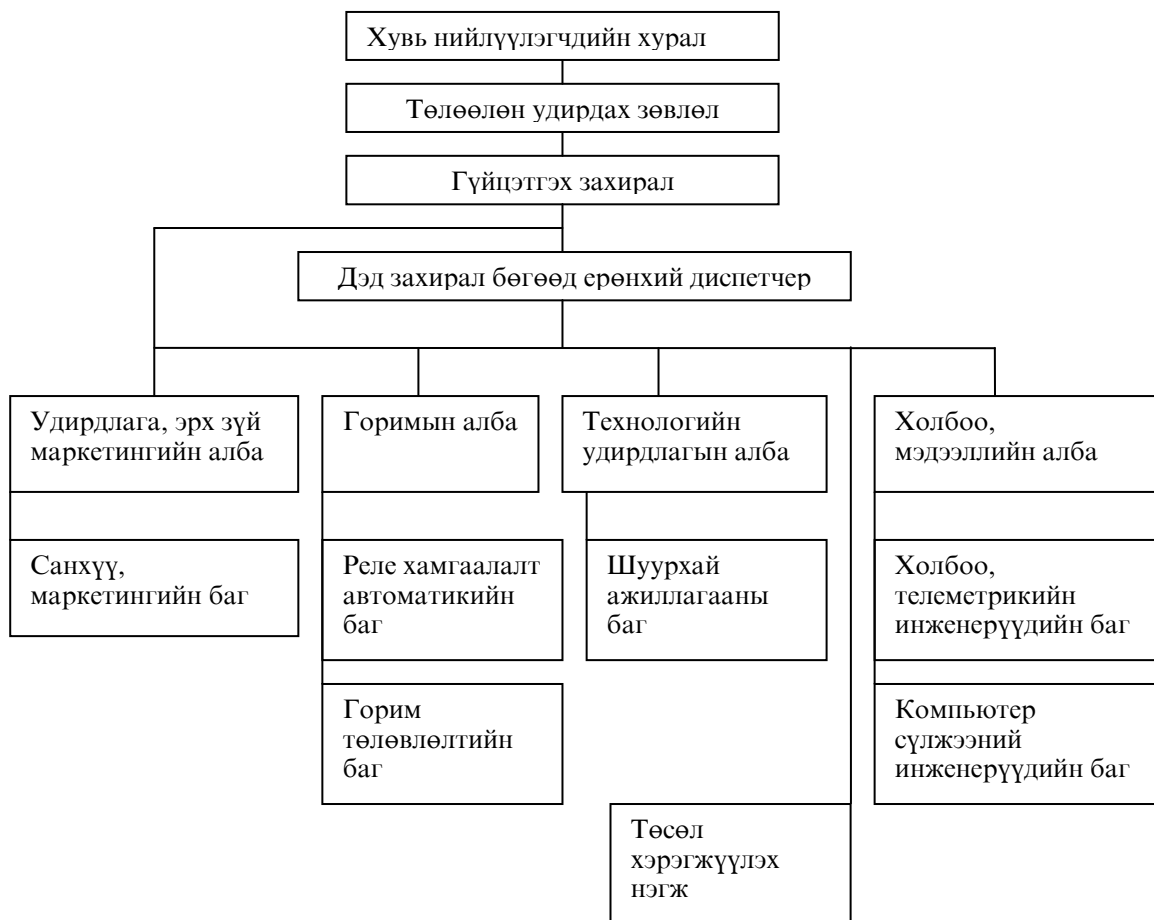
Хувь нийлүүлэгчдийн хурал

Төлөөлөн удирдах зөвлөл

Гүйцэтгэх захирал

Дэд захирал бөгөөд ерөнхий диспетчер

Удирдлага, эрх зүй маркетингийн алба

Санхүү, маркетингийн баг

Горимын алба

Реле хамгаалалт автоматикийн баг

Горим төлөвлөлтийн баг

Технологийн удирдлагын алба

Шуурхай ажиллагааны баг

Төсөл хэрэгжүүлэх нэгж

Холбоо, мэдээллийн алба

Холбоо, телеметрикийн инженерүүдийн баг

Компьютер сүлжээний инженерүүдийн баг